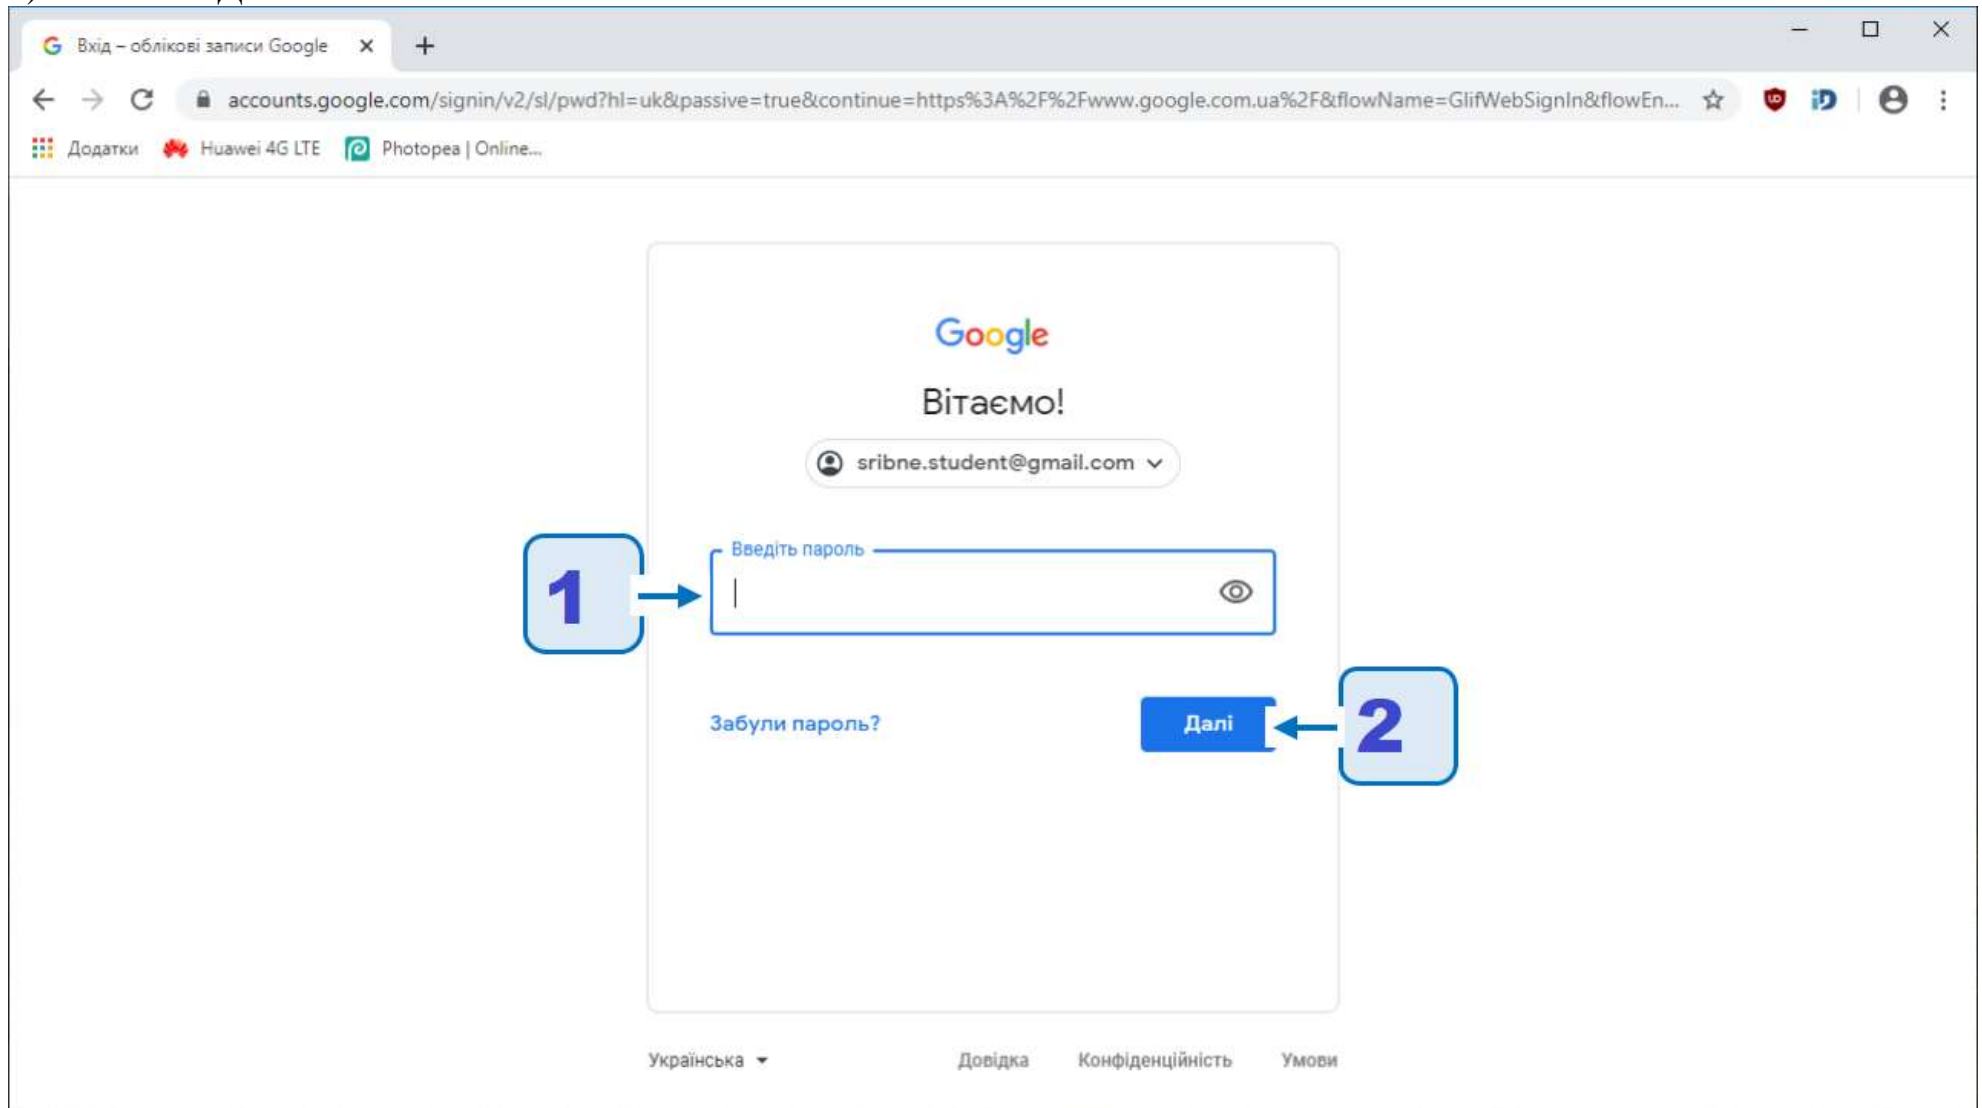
Вхід – облікові записи Google

accounts.google.com/signin/v2/sl/pwd?hl=uk&passive=true&continue=https%3A%2F%2Fwww.google.com.ua%2F&flowName=GlifWebSignIn&flowEn...

Додатки Huawei 4G LTE Photopea | Online...

Google

Вітаємо!

sribne.student@gmail.com

Введіть пароль

1

Забули пароль?

Далі

2

Українська

Довідка Конфіденційність Умови